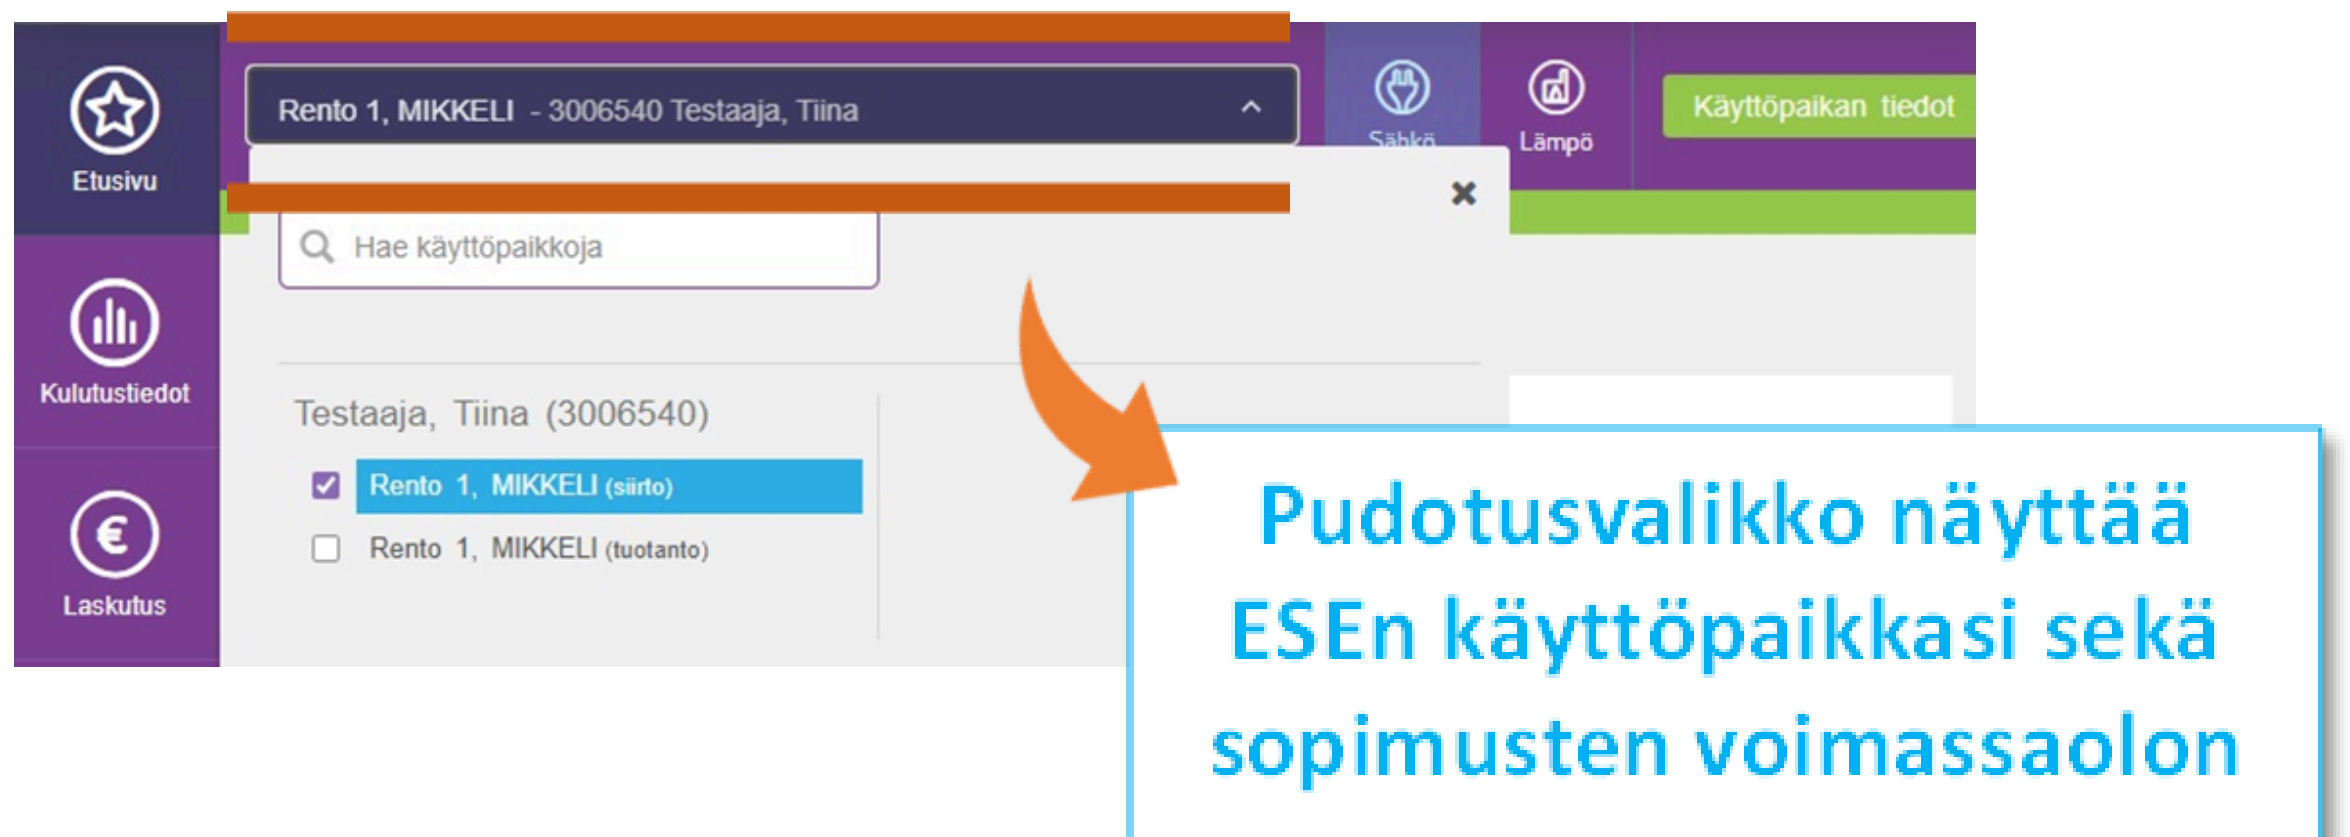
Etusivu

Kulutustiedot

Laskutus

Rento 1, MIKKELI - 3006540 Testaaja, Tiina

Sähkö

Lämpö

Käyttöpaikan tiedot

Hae käyttöpaikkoja

Testaaja, Tiina (3006540)

Rento 1, MIKKELI (siirto)

Rento 1, MIKKELI (tuotanto)

Pudotusvalikko näyttää ESEn käyttöpaikkasi sekä sopimusten voimassaolon